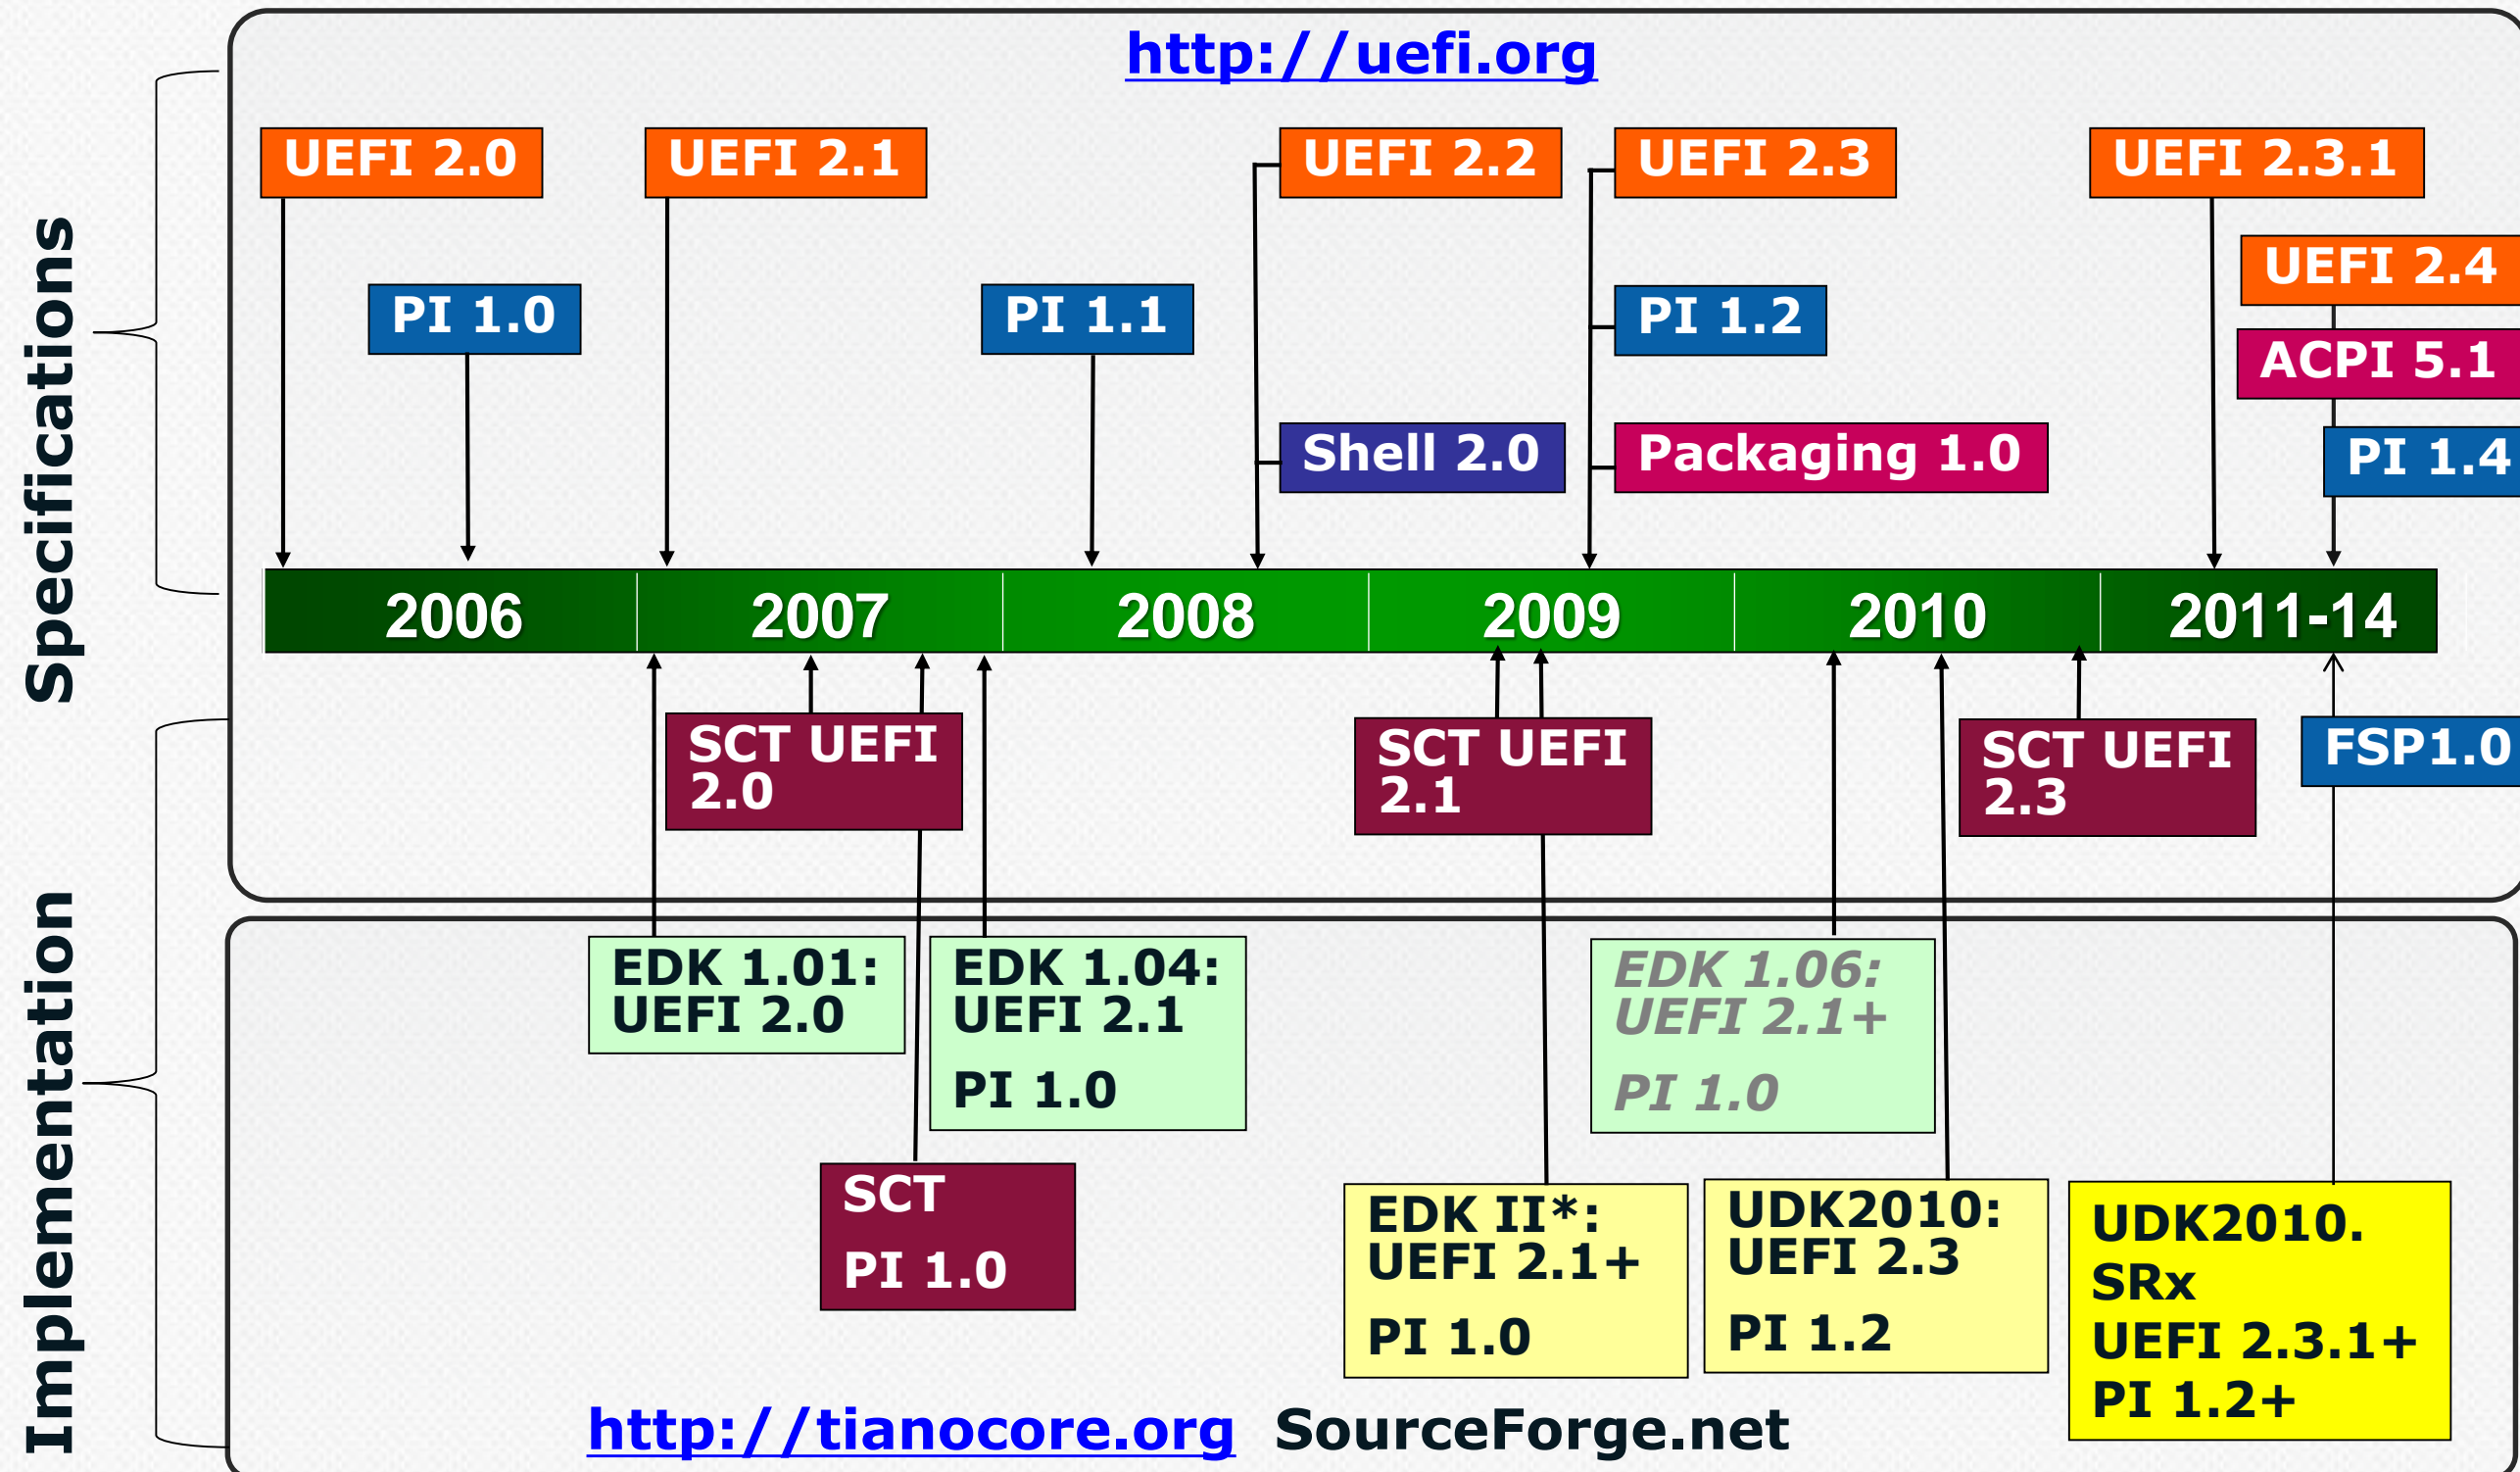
Specifications

http://uefi.org

UEFI 2.0
UEFI 2.1
UEFI 2.2
UEFI 2.3
UEFI 2.3.1
UEFI 2.4
PI 1.0
PI 1.1
PI 1.2
ACPI 5.1
Shell 2.0
Packaging 1.0
PI 1.4

| 2006 | 2007 | 2008 | 2009 | 2010 | 2011-14 |
|---|---|---|---|---|---|

SCT UEFI 2.0
SCT UEFI 2.1
SCT UEFI 2.3
FSP1.0

Implementation

EDK 1.01: UEFI 2.0
EDK 1.04: UEFI 2.1

PI 1.0

EDK 1.06: UEFI 2.1+

PI 1.0

SCT

PI 1.0

EDK II*: UEFI 2.1+

PI 1.0

UDK2010: UEFI 2.3

PI 1.2

UDK2010. SRx
UEFI 2.3.1+
PI 1.2+

http://tianocore.org SourceForge.net